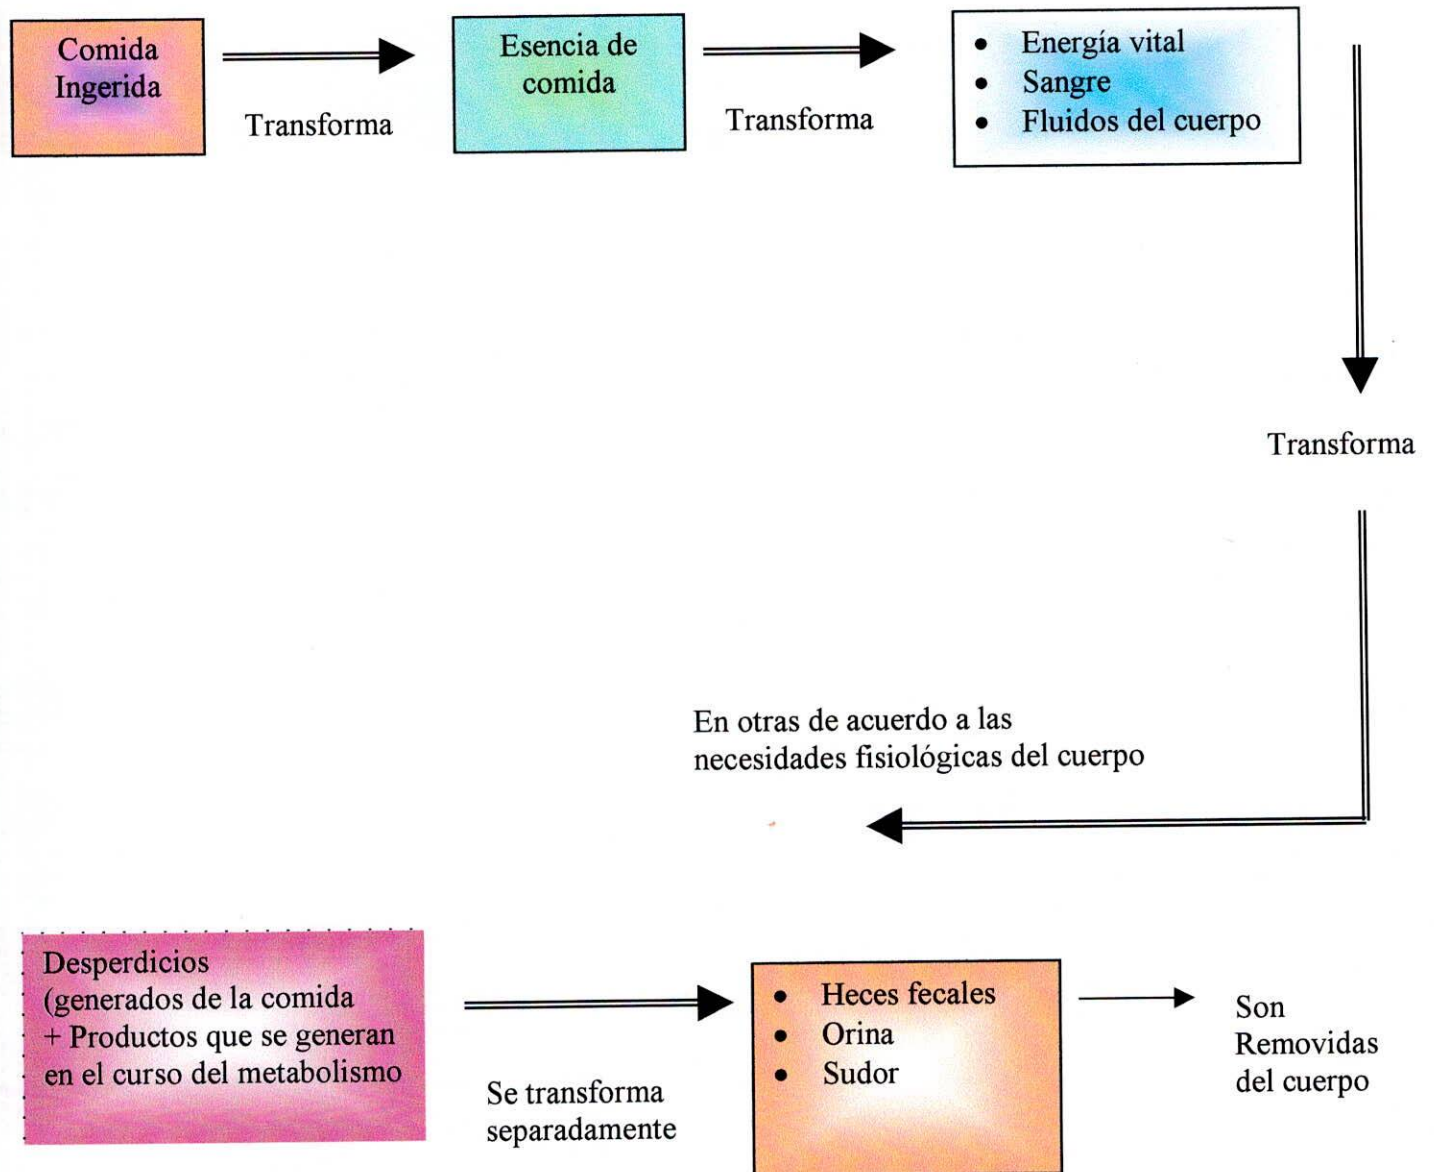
Comida Ingerida

Transforma

Esencia de comida

Transforma

- Energía vital
- Sangre
- Fluidos del cuerpo

Transforma

En otras de acuerdo a las necesidades fisiológicas del cuerpo

Desperdicios (generados de la comida + Productos que se generan en el curso del metabolismo

Se transforma separadamente

- Heces fecales
- Orina
- Sudor

Son Removidas del cuerpo